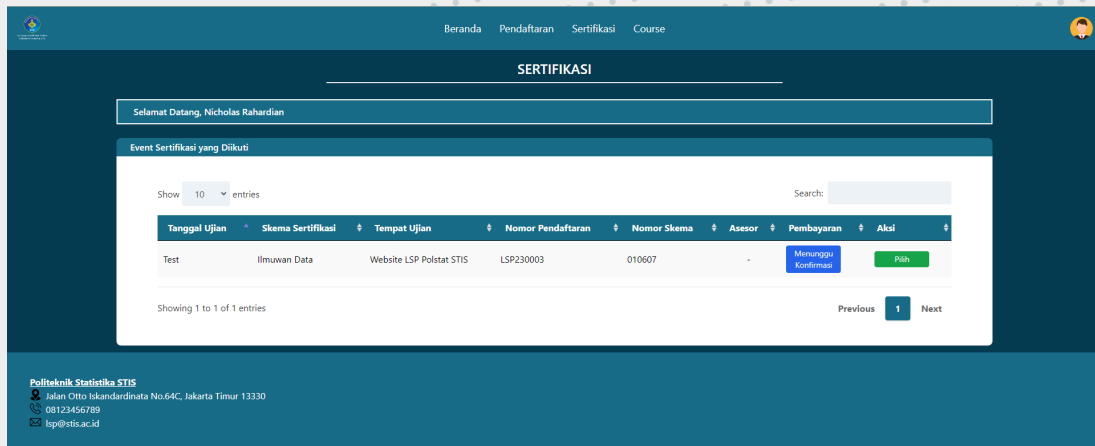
Beranda Pendaftaran Sertifikasi Course

SERTIFIKASI

Selamat Datang, Nicholas Rahardian

Event Sertifikasi yang Diikuti

Show 10 entries

Search:

| Tanggal Ujian | Skema Sertifikasi | Tempat Ujian | Nomor Pendaftaran | Nomor Skema | Asesor | Pembayaran | Aksi |
|---|---|---|---|---|---|---|---|
| Test | Ilmuwan Data | Website LSP Polstat STIS | LSP230003 | 010607 | - | Menunggu Konfirmasi | Pilih |

Showing 1 to 1 of 1 entries

Previous 1 Next

Politeknik Statistika STIS
Jalan Otto Iskandardinata No.64C, Jakarta Timur 13330
08123456789
lsp@stis.ac.id